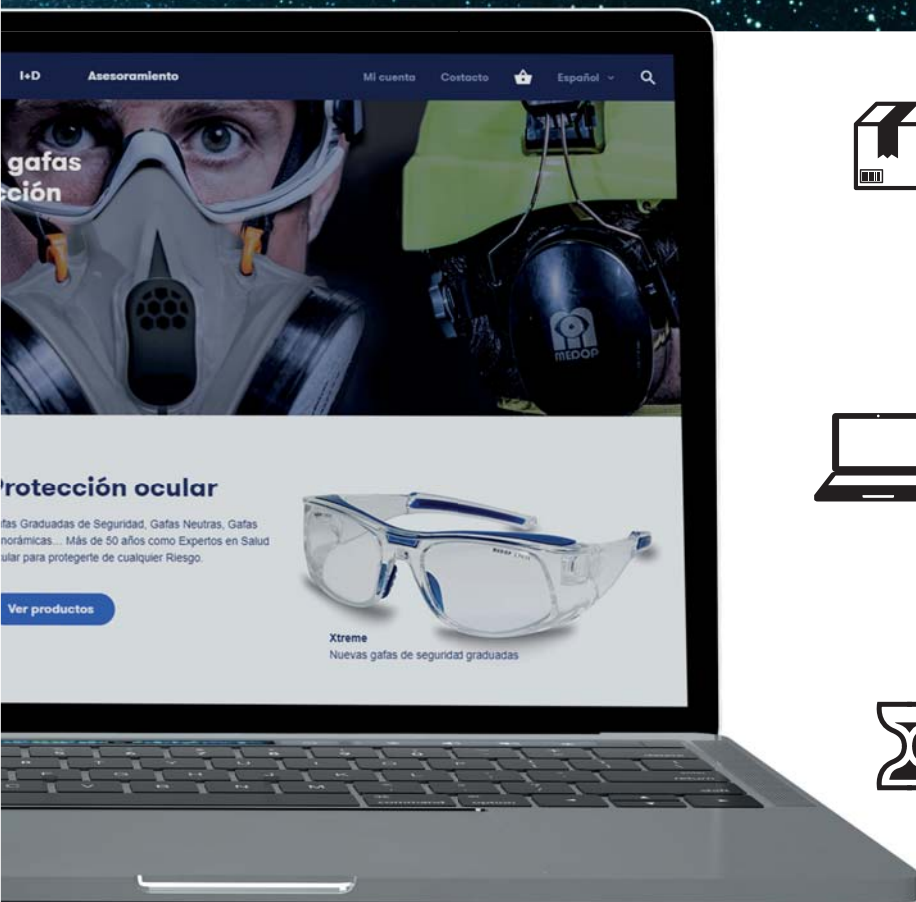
I+D Asesoramiento Mi cuenta Contacto Español

gafas
cción

MEDOP

Protección ocular

fas Graduadas de Seguridad, Gafas Neutras, Gafas noràmicas... Más de 50 años como Expertos en Salud ular para protegerte de cualquier Riesgo.

Ver productos

MEDOP

Xtreme
Nuevas gafas de seguridad graduadas